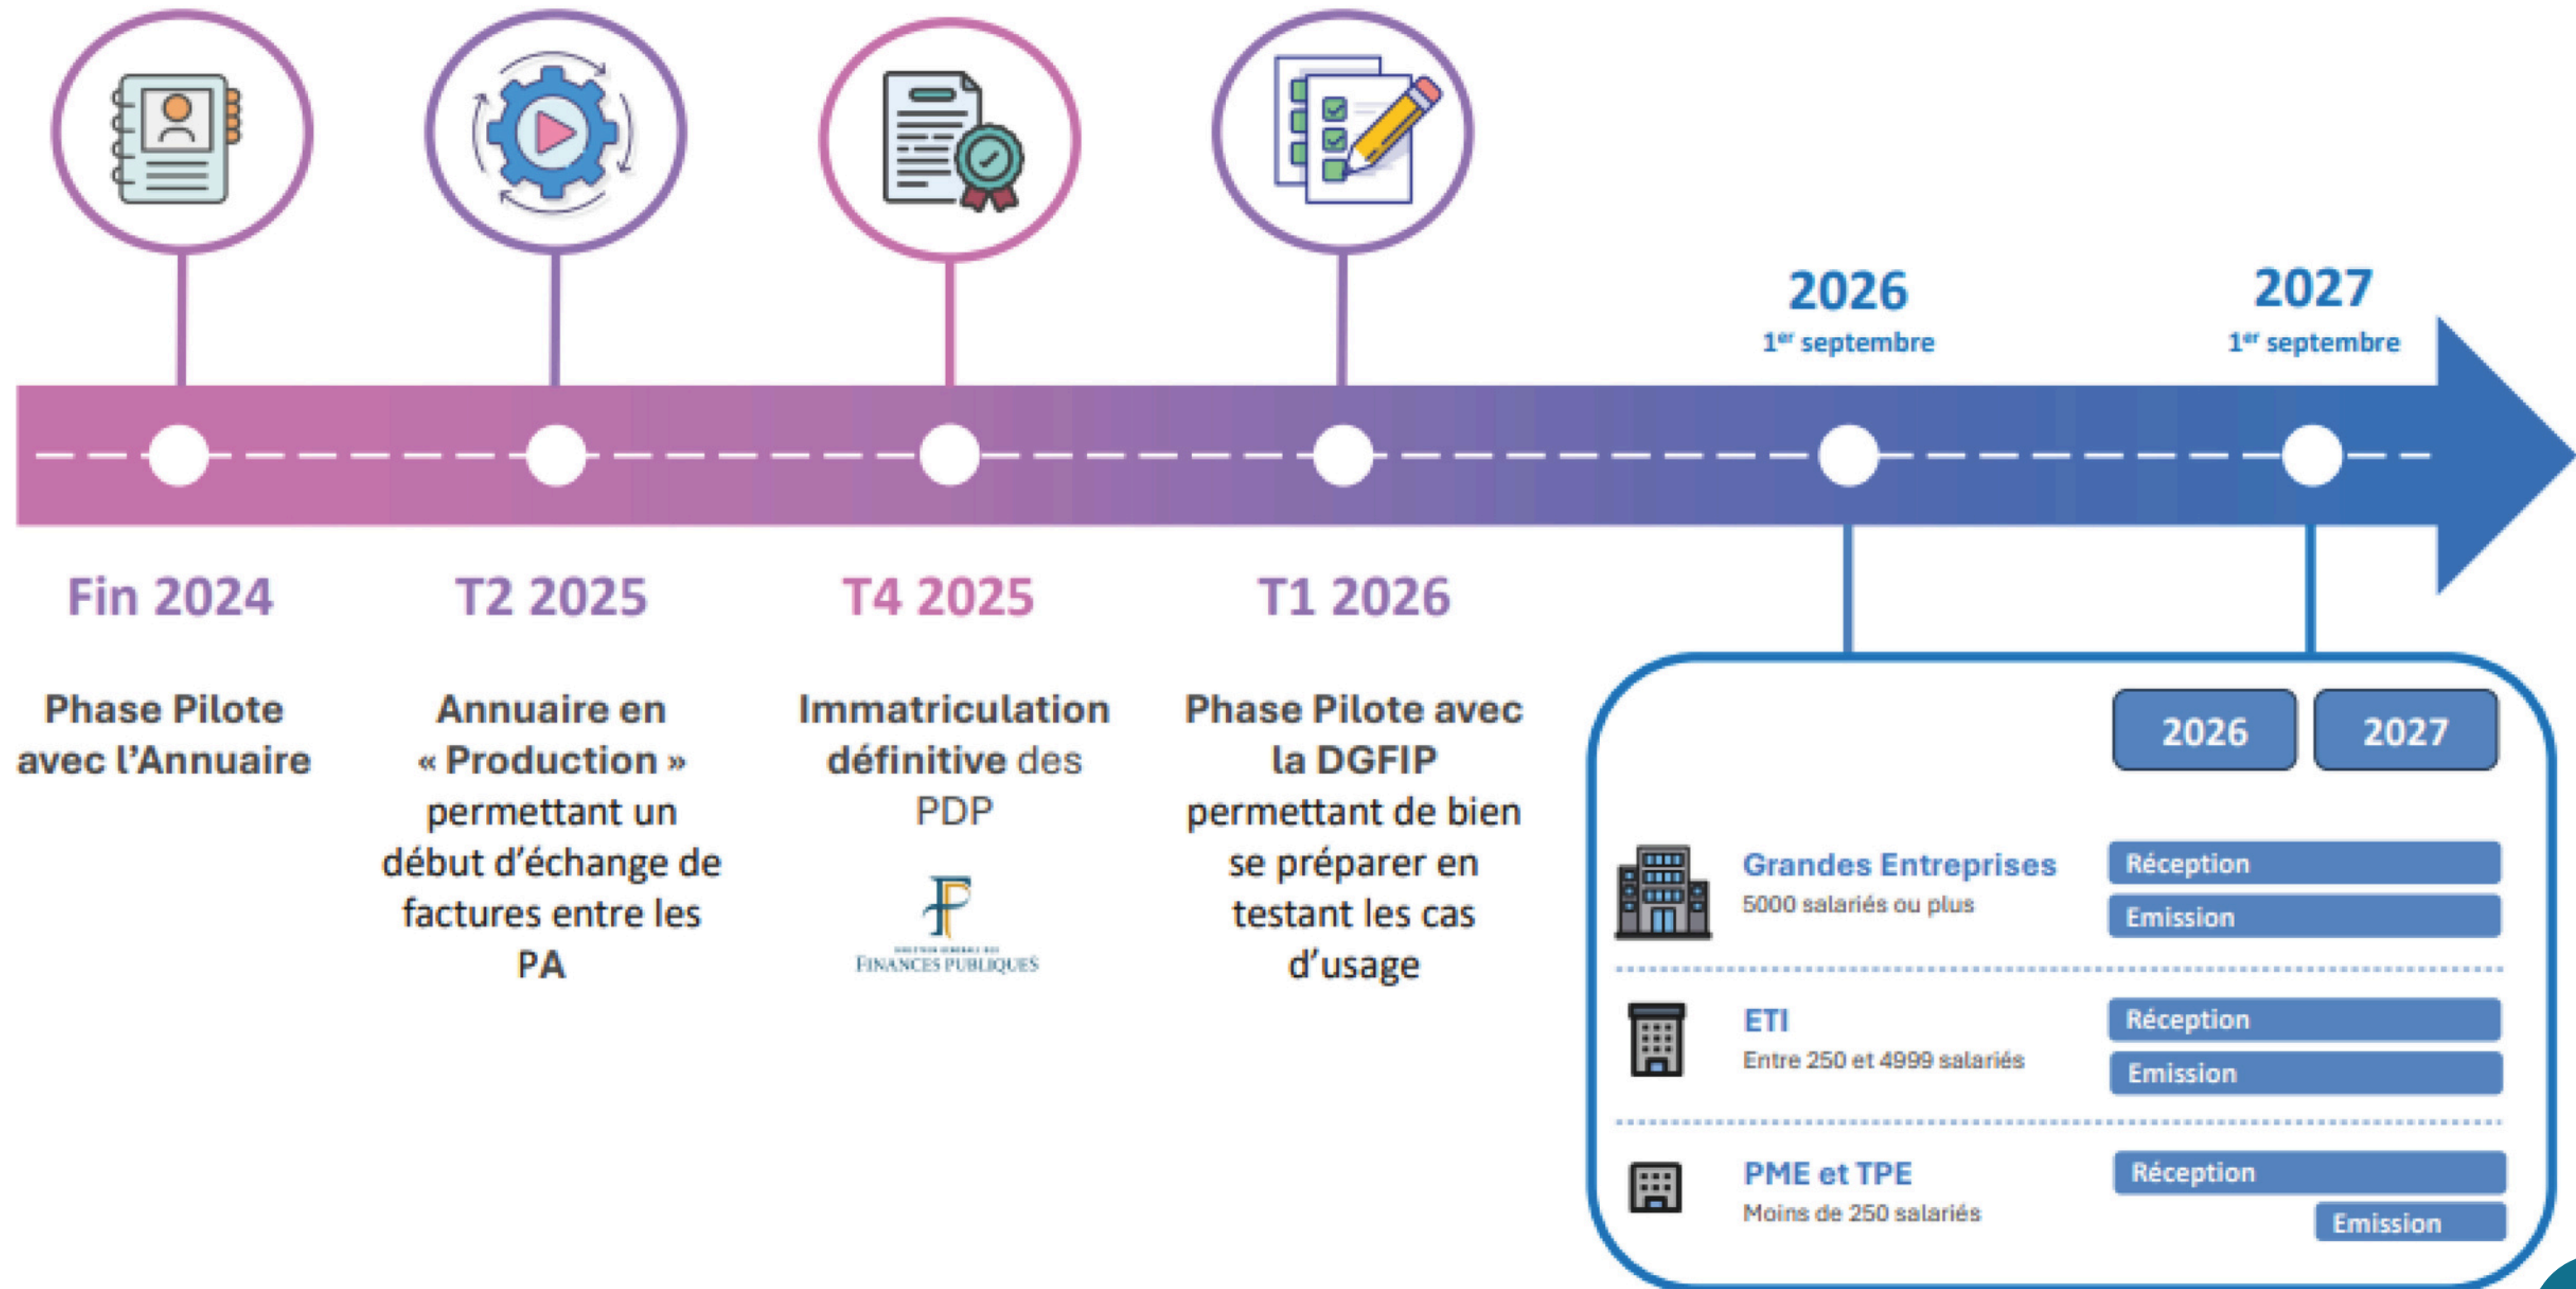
2026
$1^{er}$ septembre

2027
$1^{er}$ septembre

Fin 2024

Phase Pilote avec l'Annuaire

T2 2025

Annuaire en « Production » permettant un début d'échange de factures entre les PA

T4 2025

Immatriculation définitive des PDP

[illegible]
FINANCES PUBLIQUES

T1 2026

Phase Pilote avec la DGFIP permettant de bien se préparer en testant les cas d'usage

| | 2026 | 2027 |
|---|---|---|
| Grandes Entreprises 5000 salariés ou plus | Réception | |
| | Emission | |
| ETI Entre 250 et 4999 salariés | Réception | |
| | Emission | |
| PME et TPE Moins de 250 salariés | Réception | |
| | | Emission |